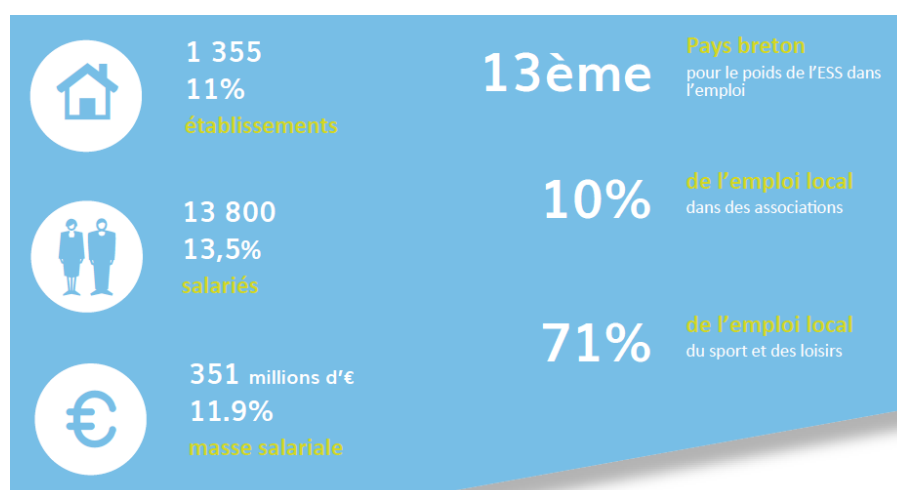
1 355
11%
établissements

13 800
13,5%
salariés

351 millions d'€
11.9%
masse salariale

13ème
Pays breton
pour le poids de l'ESS dans l'emploi

10%
de l'emploi local
dans des associations

71%
de l'emploi local
du sport et des loisirs